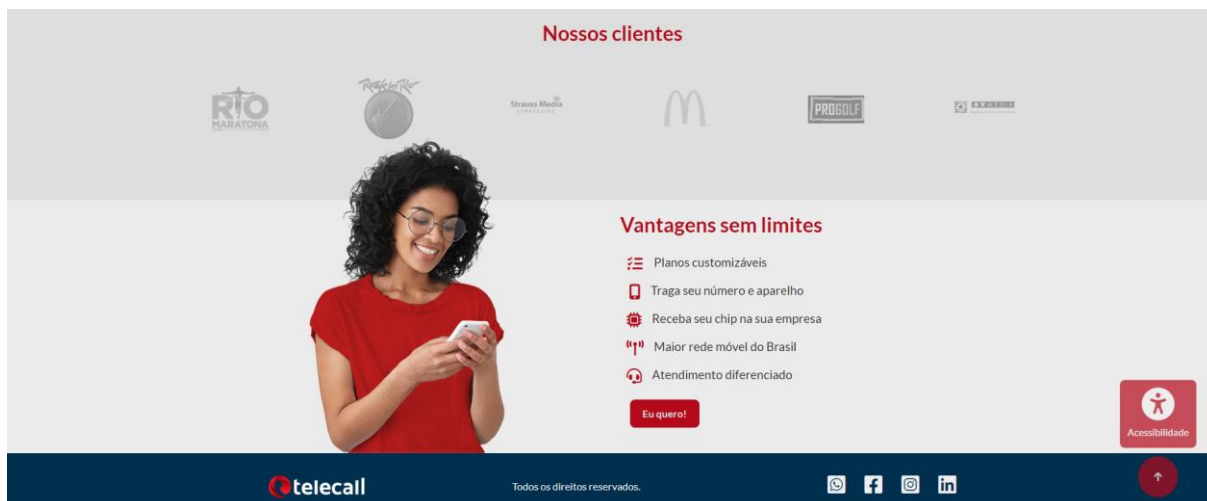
Nossos clientes

RIO MARATONA

Rock in Rio

Strauss Media

PROGOLF

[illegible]

Vantagens sem limites

Planos customizáveis

Traga seu número e aparelho

Receba seu chip na sua empresa

Maior rede móvel do Brasil

Atendimento diferenciado

Eu quero!

Acessibilidade

telecall

Todos os direitos reservados.